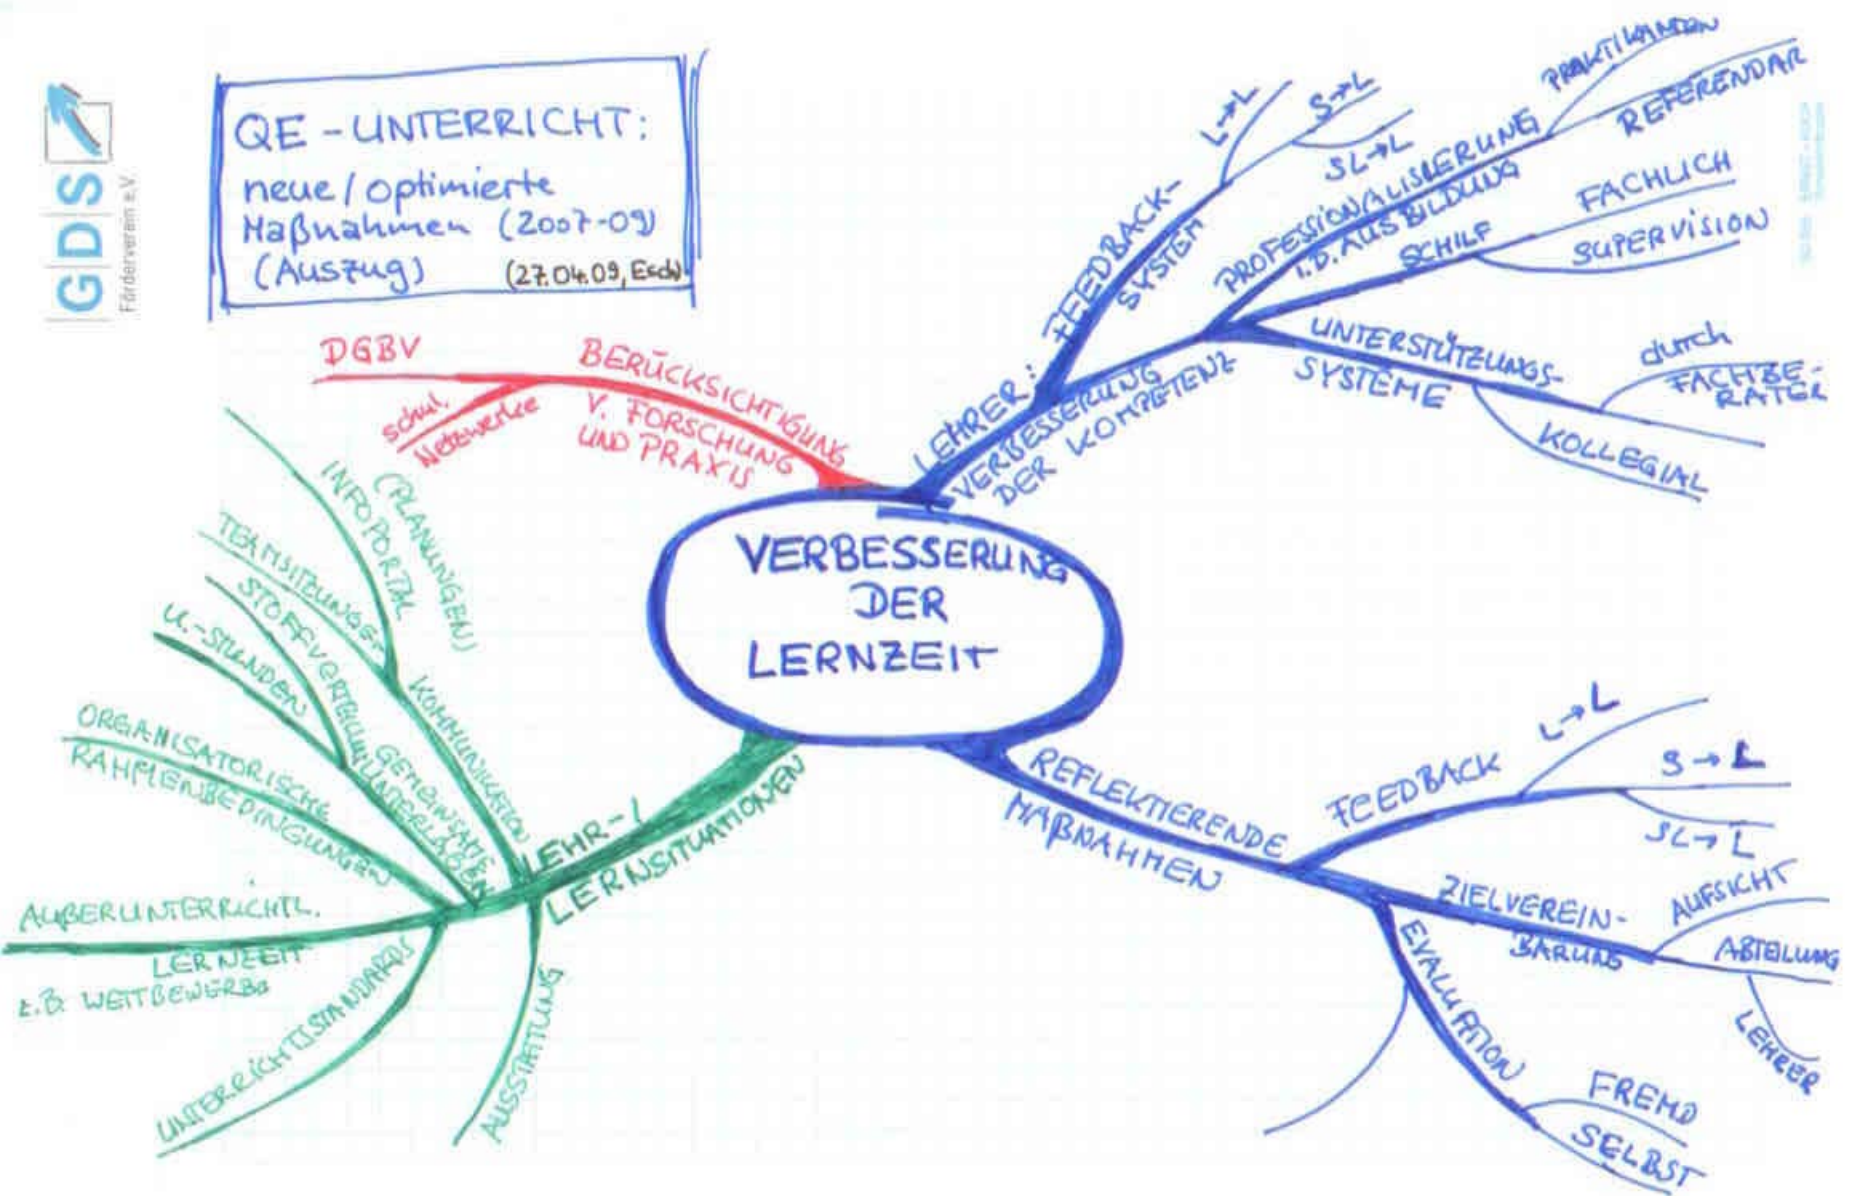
GDS Förderverein e.V.

QE - UNTERRICHT:
neue / optimierte
Maßnahmen (2007-09)
(Auszug) (27.04.09, Esch)

VERBESSERUNG DER LERNZEIT

DGBV
schul. Netzwerke
BERÜCKSICHTIGUNG V. FORSCHUNG UND PRAXIS

LEHRER: VERBESSERUNG DER KOMPETENZ
FEEDBACK-SYSTEM
L→L
S→L
SL→L
PROFESSIONALISIERUNG i.B. AUSBILDUNG
PRAKTIKANTEN
REFERENDAR
SCHILF
FACHLICH
SUPERVISION
UNTERSTÜTZUNGS-SYSTEME
durch FACHBE-RATER
KOLLEGIAL

REFLEKTIERENDE MAßNAHMEN
FEEDBACK
L→L
S→L
SL→L
ZIELVEREIN-BARUNG
AUFSICHT
ABTEILUNG
LEHRER
EVALUATION
FREMD
SELBST

LEHR-/ LERNSITUATIONEN
INFOPORTAL (PLANUNGEN)
TEAMSITZUNGEN
KOMMUNIKATION
STOFFVERTEILUNG
GEMEINSAME UNTERLAGEN
U.-STUNDEN
ORGANISATORISCHE RAHMENBEDINGUNGEN
AUßERUNTERRICHTL. LERNZEIT z.B. WETTBEWERBE
UNTERRICHTSSTANDARDS
AUSSTATTUNG